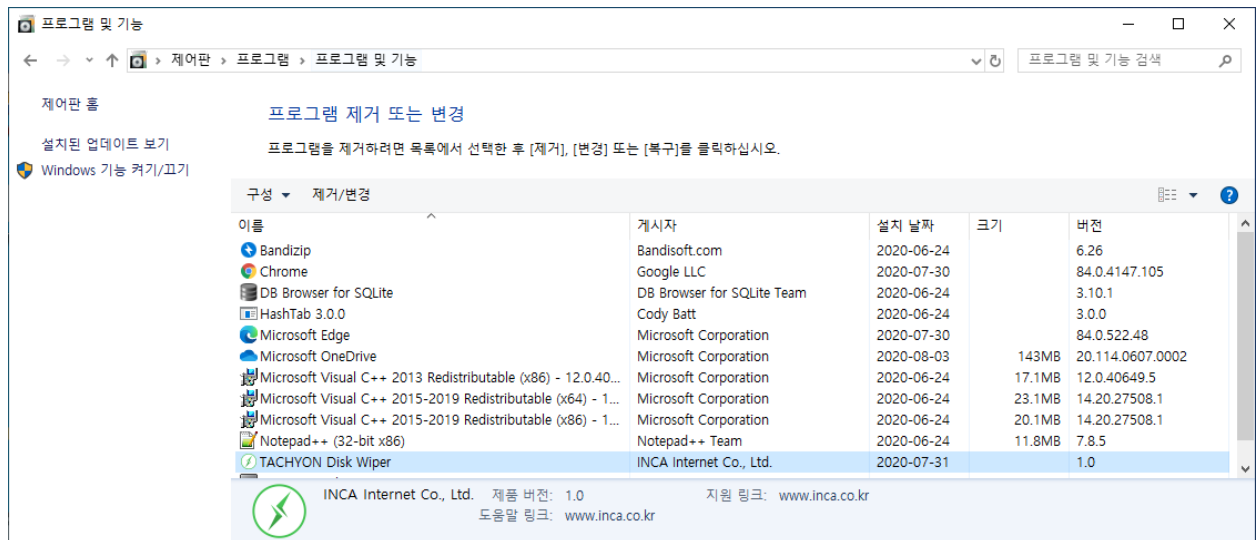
프로그램 및 기능

제어판 > 프로그램 > 프로그램 및 기능

프로그램 및 기능 검색

제어판 홈

설치된 업데이트 보기

Windows 기능 켜기/끄기

프로그램 제거 또는 변경

프로그램을 제거하려면 목록에서 선택한 후 [제거], [변경] 또는 [복구]를 클릭하십시오.

구성 ▾ 제거/변경

| 이름 | 게시자 | 설치 날짜 | 크기 | 버전 |
|---|---|---|---|---|
| Bandizip | Bandisoft.com | 2020-06-24 | | 6.26 |
| Chrome | Google LLC | 2020-07-30 | | 84.0.4147.105 |
| DB Browser for SQLite | DB Browser for SQLite Team | 2020-06-24 | | 3.10.1 |
| HashTab 3.0.0 | Cody Batt | 2020-06-24 | | 3.0.0 |
| Microsoft Edge | Microsoft Corporation | 2020-07-30 | | 84.0.522.48 |
| Microsoft OneDrive | Microsoft Corporation | 2020-08-03 | 143MB | 20.114.0607.0002 |
| Microsoft Visual C++ 2013 Redistributable (x86) - 12.0.40... | Microsoft Corporation | 2020-06-24 | 17.1MB | 12.0.40649.5 |
| Microsoft Visual C++ 2015-2019 Redistributable (x64) - 1... | Microsoft Corporation | 2020-06-24 | 23.1MB | 14.20.27508.1 |
| Microsoft Visual C++ 2015-2019 Redistributable (x86) - 1... | Microsoft Corporation | 2020-06-24 | 20.1MB | 14.20.27508.1 |
| Notepad++ (32-bit x86) | Notepad++ Team | 2020-06-24 | 11.8MB | 7.8.5 |
| TACHYON Disk Wiper | INCA Internet Co., Ltd. | 2020-07-31 | | 1.0 |

INCA Internet Co., Ltd. 제품 버전: 1.0 지원 링크: www.inca.co.kr
도움말 링크: www.inca.co.kr